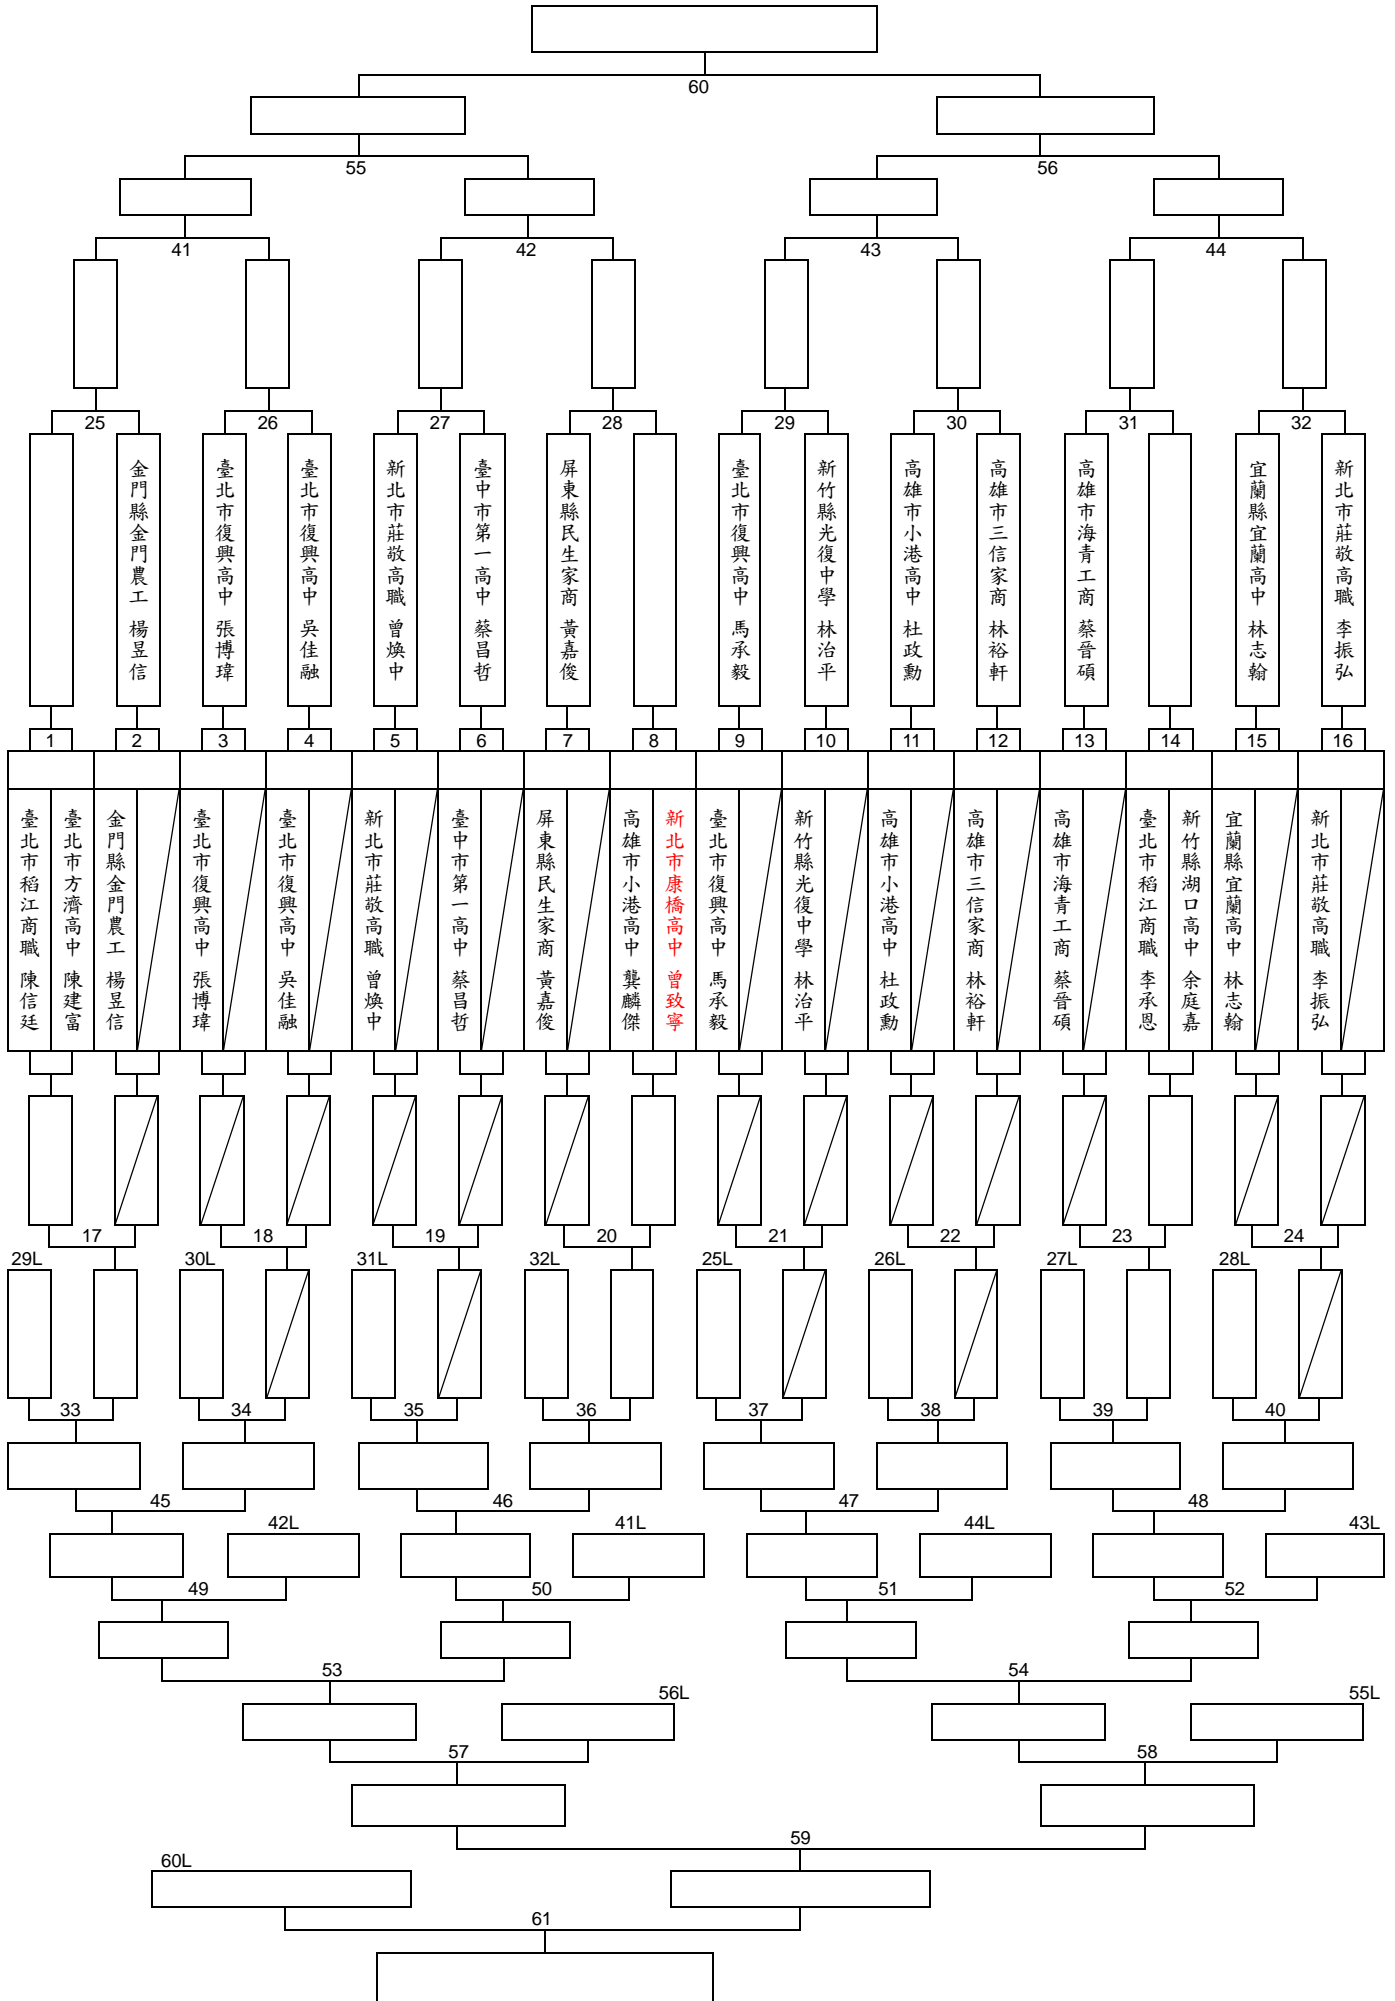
60

55

56

41

42

43

44

25

26

27

28

29

30

31

32

金門縣金門農工 楊昱信

臺北市復興高中 張博瑋

臺北市復興高中 吳佳融

新北市莊敬高職 曾煥中

臺中市第一高中 蔡昌哲

屏東縣民生家商 黃嘉俊

臺北市復興高中 馬承毅

新竹縣光復中學 林治平

高雄市小港高中 杜政勳

高雄市三信家商 林裕軒

高雄市海青工商 蔡晉碩

宜蘭縣宜蘭高中 林志翰

新北市莊敬高職 李振弘

1 2 3 4 5 6 7 8 9 10 11 12 13 14 15 16

臺北市稻江商職 陳信廷

臺北市方濟高中 陳建富

金門縣金門農工 楊昱信

臺北市復興高中 張博瑋

臺北市復興高中 吳佳融

新北市莊敬高職 曾煥中

臺中市第一高中 蔡昌哲

屏東縣民生家商 黃嘉俊

高雄市小港高中 龔麟傑

新北市康橋高中 曾致寧

臺北市復興高中 馬承毅

新竹縣光復中學 林治平

高雄市小港高中 杜政勳

高雄市三信家商 林裕軒

高雄市海青工商 蔡晉碩

臺北市稻江商職 李承恩

新竹縣湖口高中 余庭嘉

宜蘭縣宜蘭高中 林志翰

新北市莊敬高職 李振弘

17 18 19 20 21 22 23 24

29L 30L 31L 32L 25L 26L 27L 28L

33 34 35 36 37 38 39 40

45 46 47 48

42L 41L 44L 43L

49 50 51 52

53 54

56L 55L

57 58

59

60L

61